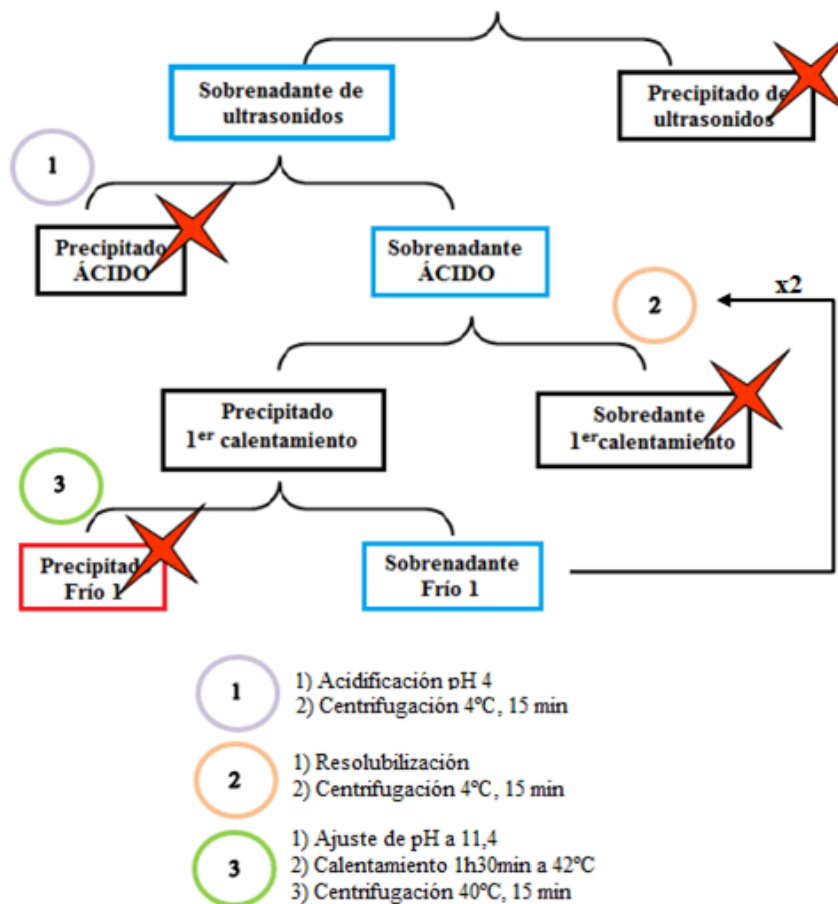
Sobrenadante de ultrasonidos

Precipitado de ultrasonidos

1

Precipitado ÁCIDO

Sobrenadante ÁCIDO

x2

2

Precipitado $1^{er}$ calentamiento

Sobredante $1^{er}$calentamiento

3

Precipitado Frío 1

Sobrenadante Frío 1

1 1) Acidificación pH 4
2) Centrifugación 4ºC, 15 min

2 1) Resolubilización
2) Centrifugación 4ºC, 15 min

3 1) Ajuste de pH a 11,4
2) Calentamiento 1h30min a 42ºC
3) Centrifugación 40ºC, 15 min